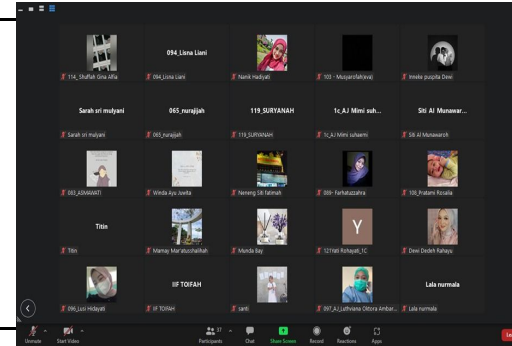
114_Shaffak Gina Affia

094_Lisna Liani
094_Lisna Liani

Nanik Hadiyati

103 - Musyarofah(eva)

Imeke puspita Dewi

Sarah sri mulyani
Sarah sri mulyani

065_nurajijah
065_nurajijah

119_SURYANAH
119_SURYANAH

1c_A) Mimi suh...
1c_A) Mimi suhaemi

Siti Al Munawar...
Siti Al Munawaroh

083_ASMAWATI

Winda Ayu Juwita

Nenteng Siti fatimah

086- Farhatuzzahra

108_Pratami Rosalia

Titin
Titin

Mamay Mar'atusshalihah

Munda Bay

Y
127Yati Rohayati_1C

Dewi Dedeh Rahayu

096_Lusi Hidayati

IIF TOIFAH
IIF TOIFAH

santi

097_A) Luthviana Oktora Ambar...

Lala nurmala
Lala nurmala

Unmute
Start Video
37
Participants
Chat
Share Screen
Record
Reactions
Apps